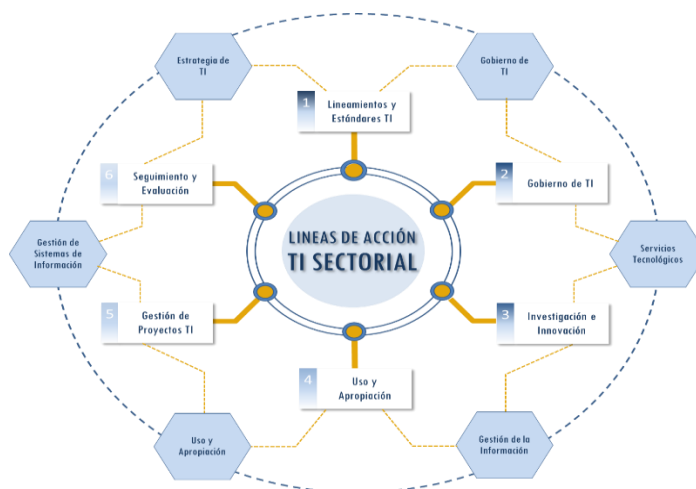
Estrategia de TI

Gobierno de TI

1 Lineamientos y Estándares TI

6 Seguimiento y Evaluación

2 Gobierno de TI

Gestión de Sistemas de Información

LINEAS DE ACCIÓN
TI SECTORIAL

Servicios Tecnológicos

5 Gestión de Proyectos TI

3 Investigación e Innovación

4 Uso y Apropiación

Uso y Apropiación

Gestión de la Información